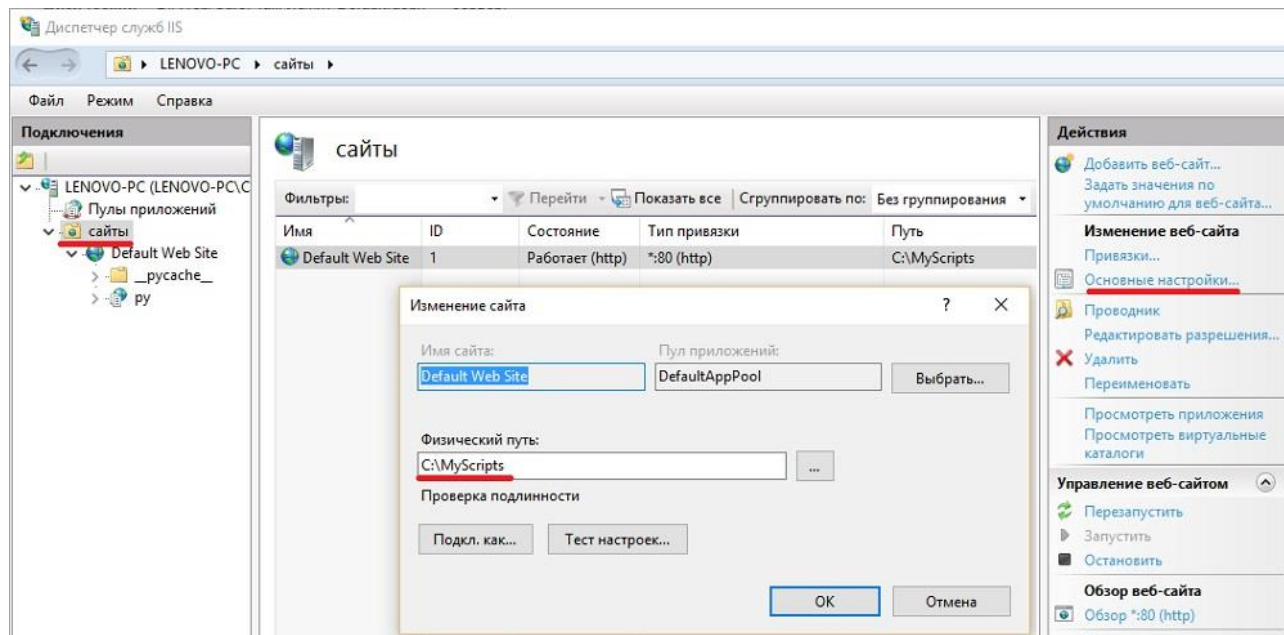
Диспетчер служб IIS

LENOVO-PC ▸ сайты ▸

Файл Режим Справка

Подключения

LENOVO-PC (LENOVO-PC\C
Пулы приложений
сайты
Default Web Site
__pycache__
py

сайты

Фильтры: Перейти Показать все Сгруппировать по: Без группирования

| Имя | ID | Состояние | Тип привязки | Путь |
|---|---|---|---|---|
| Default Web Site | 1 | Работает (http) | *:80 (http) | C:\MyScripts |

Изменение сайта ? ×

Имя сайта:
Default Web Site
Пул приложений:
DefaultAppPool
Выбрать...

Физический путь:
C:\MyScripts
...
Проверка подлинности

Подкл. как... Тест настроек...

OK Отмена

Действия
Добавить веб-сайт...
Задать значения по умолчанию для веб-сайта...
Изменение веб-сайта
Привязки...
Основные настройки...
Проводник
Редактировать разрешения...
Удалить
Переименовать
Просмотреть приложения
Просмотреть виртуальные каталоги
Управление веб-сайтом
Перезапустить
Запустить
Остановить
Обзор веб-сайта
Обзор *:80 (http)